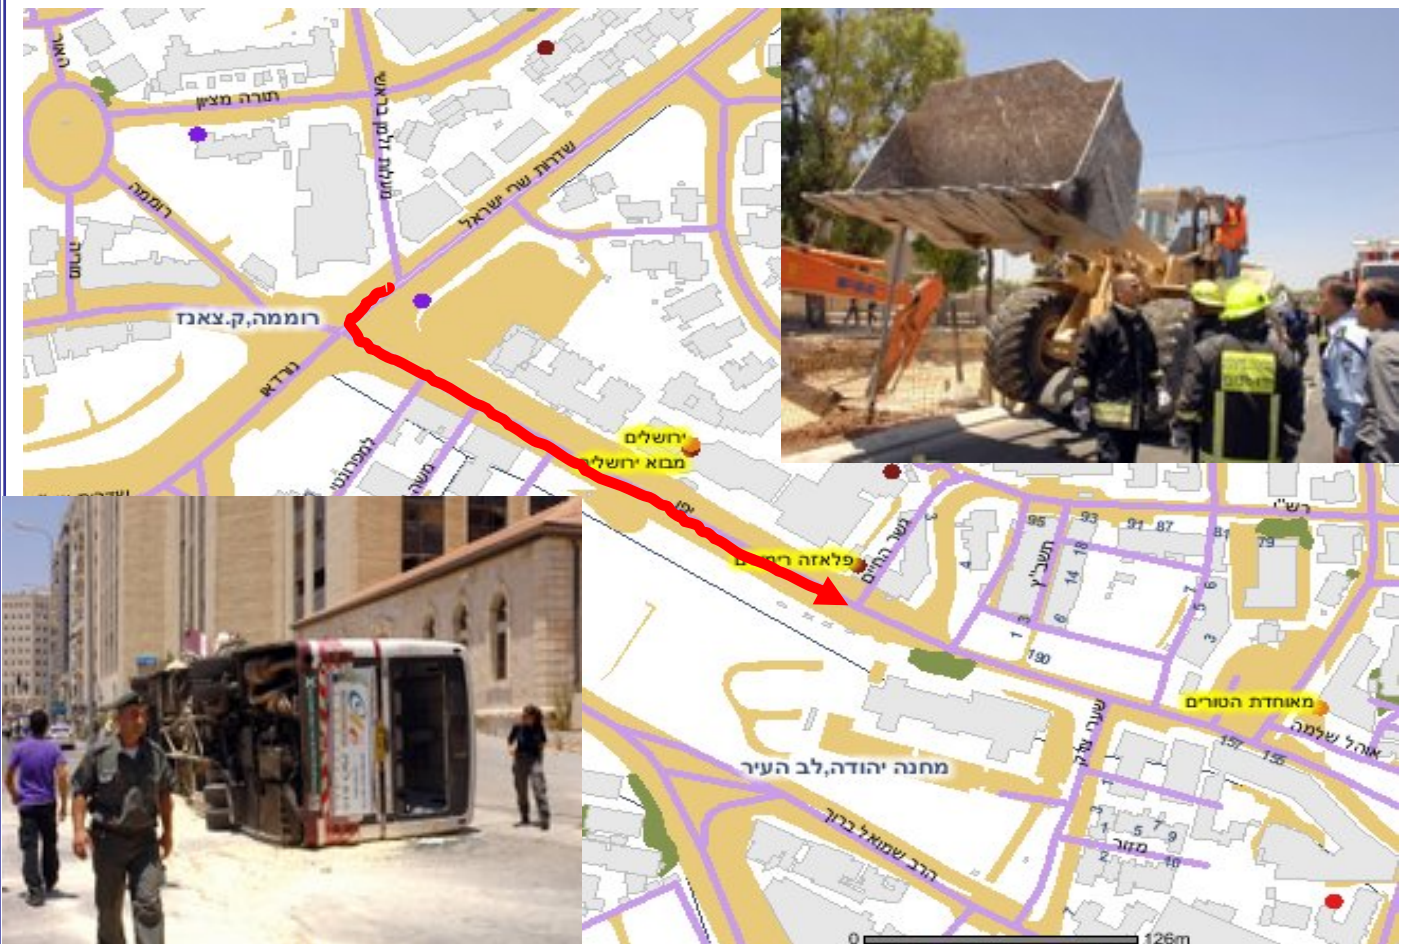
יואל
תורה מציון
אוהל יהושע
רוממה
שמגר
שדרות שר ישראל
רוממה,ק.צאנז
נורדאו
ירושלים
מבוא ירושלים
פלאזה רימונים
שער העיר
רש"י
95
93
91
87
81
79
חשבון
14
18
1
3
6
5
190
מאוחדת הטורים
אהל שלמה
157
155
שגיא נול
מחנה יהודה,לב העיר
הרב שמואל ברוך
מזור
5
7
9
2
10
0
126m